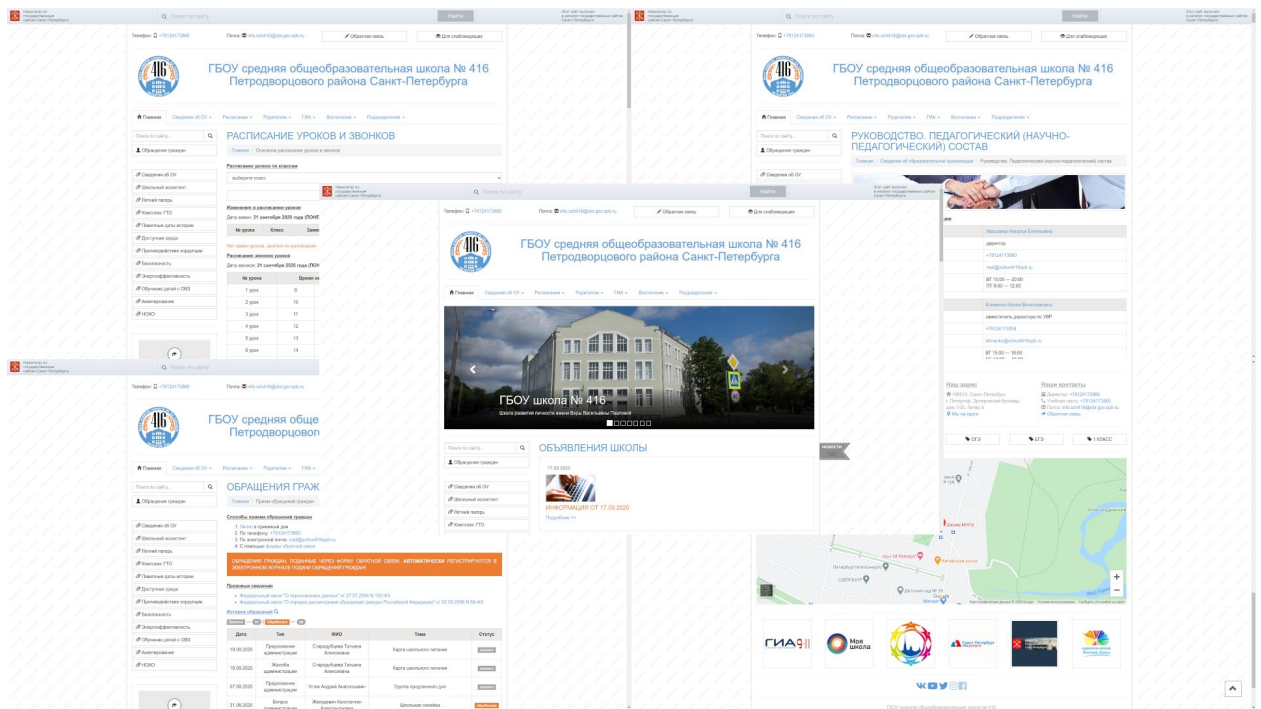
ГБОУ средняя общеобразовательная школа № 416
Петродворцового района Санкт-Петербурга

Телефон: +78124173980
Почта: info.sch416@obr.gov.spb.ru
Обратная связь
Для слабовидящих

Главная
Сведения об ОУ
Расписание
Родителям
ГИА
Воспитание
Подразделения

Поиск по сайту...
Обращения граждан

РАСПИСАНИЕ УРОКОВ И ЗВОНКОВ

Главная / Основное расписание уроков и звонков

Расписание уроков по классам
выберите класс

Изменения в расписании уроков
Дата замен: 21 сентября 2020 года (ПОНЕ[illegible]

| № урока | Класс | Заме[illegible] |
|---|---|---|

Нет замен уроков, занятий по расписанию

Расписание звонков уроков
Дата звонков: 21 сентября 2020 года (ПОН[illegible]

| № урока | Время на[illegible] |
|---|---|
| 1 урок | 9 |
| 2 урок | 10 |
| 3 урок | 11 |
| 4 урок | 12 |
| 5 урок | 13 |
| 6 урок | 14 |

Сведения об ОУ
Школьный ассистент
Летний лагерь
Комплекс ГТО
Памятные даты истории
Доступная среда
Противодействие коррупции
Безопасность
Энергоэффективность
Обучение детей с ОВЗ
Анкетирование
НОКО

РУКОВОДСТВО. ПЕДАГОГИЧЕСКИЙ (НАУЧНО-ПЕДАГОГИЧЕСКИЙ) СОСТАВ

Главная / Сведения об образовательной организации / Руководство. Педагогический (научно-педагогический) состав

Иванцова Наталья Евгеньевна
директор
+78124173980
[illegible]
ВТ 15:00 — 20:00
ЧТ 9:00 — 12:00

Клименко Ирина Вячеславовна
заместитель директора по УВР
+78124173989
klimenko@school416spb.ru
ВТ 15:00 — 18:00

Наш адрес
198516, Санкт-Петербург, г. Петергоф, Эрлеровский бульвар, дом 11/3, Литер А
Мы на карте

Наши контакты
Директор: +78124173980
Учебная часть: +78124173980
Почта: info.sch416@obr.gov.spb.ru
Обратная связь

ОГЭ
ЕГЭ
1 КЛАСС

ГБОУ школа № 416
Школа развития личности имени Веры Васильевны Пылаевой

ОБЪЯВЛЕНИЯ ШКОЛЫ
17.09.2020
ИНФОРМАЦИЯ ОТ 17.09.2020
Подробнее >>

НОВОСТИ

ОБРАЩЕНИЯ ГРАЖ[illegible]

Главная / Прием обращений граждан

Способы приема обращений граждан
1. Лично в приемный день
2. По телефону +78124173980
3. По электронной почте: mail@school416spb.ru
4. С помощью формы обратной связи

ОБРАЩЕНИЯ ГРАЖДАН, ПОДАННЫЕ ЧЕРЕЗ ФОРМУ ОБРАТНОЙ СВЯЗИ, АВТОМАТИЧЕСКИ РЕГИСТРИРУЮТСЯ В ЭЛЕКТРОННОМ ЖУРНАЛЕ ПОДАЧИ ОБРАЩЕНИЙ ГРАЖДАН

Правовые сведения
Федеральный закон "О персональных данных" от 27.07.2006 N 152-ФЗ
Федеральный закон "О порядке рассмотрения обращений граждан Российской Федерации" от 02.05.2006 N 59-ФЗ

История обращений

| Дата | Тип | ФИО | Тема | Статус |
|---|---|---|---|---|
| 19.09.2020 | Предложение администрации | Стародубцева Татьяна Алексеевна | Карта школьного питания | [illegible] |
| 19.09.2020 | Жалоба администрации | Стародубцева Татьяна Алексеевна | Карта школьного питания | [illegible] |
| 07.09.2020 | Предложение администрации | Устин Андрей Анатольевич | Группа продленного дня | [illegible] |
| 31.08.2020 | Вопрос администрации | Жолудевич Константин Александрович | Школьная линейка | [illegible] |

ГИА
Моя школа
Санкт-Петербург